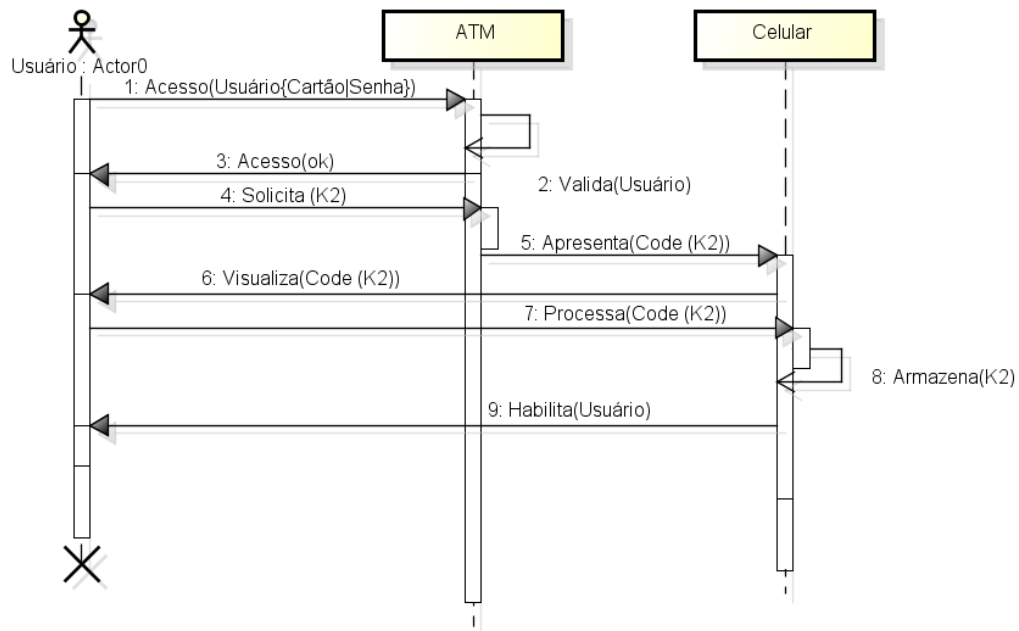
Usuário : Actor0

ATM

Celular

1: Acesso(Usuário{Cartão|Senha})

3: Acesso(ok)

2: Valida(Usuário)

4: Solicita (K2)

5: Apresenta(Code (K2))

6: Visualiza(Code (K2))

7: Processa(Code (K2))

8: Armazena(K2)

9: Habilita(Usuário)